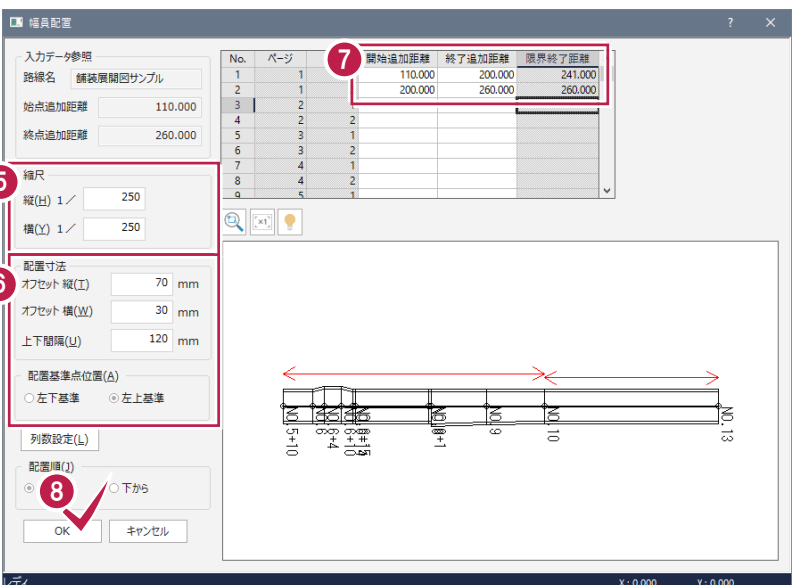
幅員配置

?

入力データ参照

路線名　舗装展開図サンプル

始点追加距離　110.000

終点追加距離　260.000

5

縮尺

縦(H) 1／ 250

横(Y) 1／ 250

6

配置寸法

オフセット 縦(T) 70 mm

オフセット 横(W) 30 mm

上下間隔(U) 120 mm

配置基準点位置(A)

左下基準　左上基準

列数設定(L)

配置順(J)

8

下から

OK　キャンセル

7

| No. | ページ | | 開始追加距離 | 終了追加距離 | 限界終了距離 |
|---|---|---|---|---|---|
| 1 | 1 | | 110.000 | 200.000 | 241.000 |
| 2 | 1 | | 200.000 | 260.000 | 260.000 |
| 3 | 2 | | | | |
| 4 | 2 | 2 | | | |
| 5 | 3 | 1 | | | |
| 6 | 3 | 2 | | | |
| 7 | 4 | 1 | | | |
| 8 | 4 | 2 | | | |
| 9 | 5 | 1 | | | |

NO.5+10　NO.6　NO.6+4　NO.6+10　NO.8+1　NO.9　NO.10　NO.13

X : 0.000　Y : 0.000